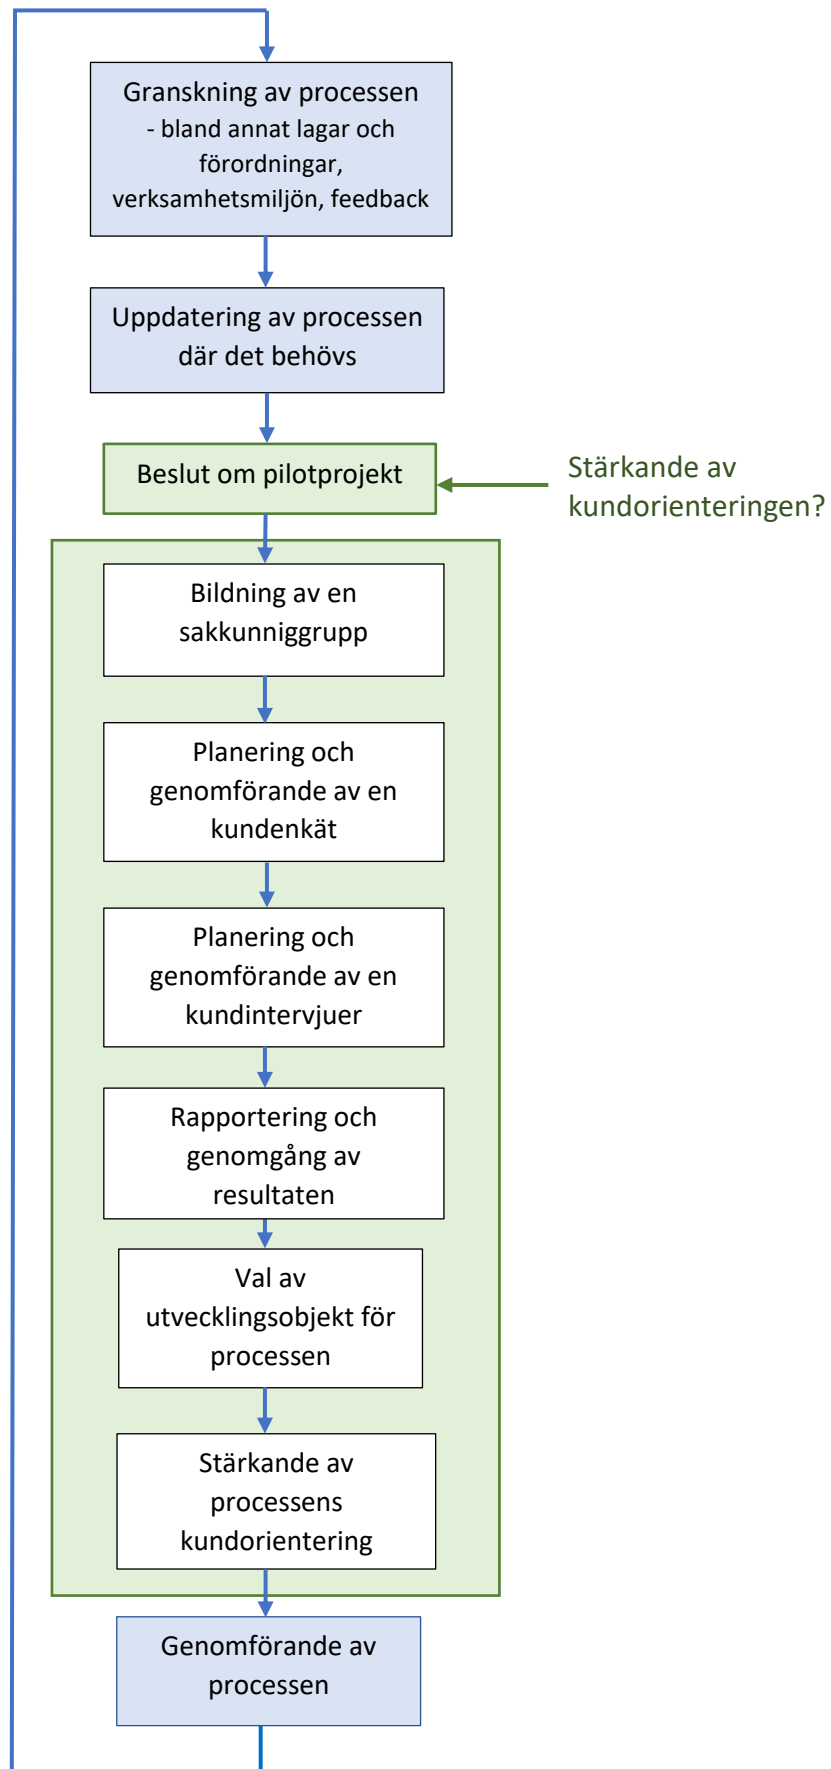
Granskning av processen
- bland annat lagar och förordningar, verksamhetsmiljön, feedback

Uppdatering av processen där det behövs

Beslut om pilotprojekt

Stärkande av kundorienteringen?

Bildning av en sakkunniggrupp

Planering och genomförande av en kundenkät

Planering och genomförande av en kundintervjuer

Rapportering och genomgång av resultaten

Val av utvecklingsobjekt för processen

Stärkande av processens kundorientering

Genomförande av processen